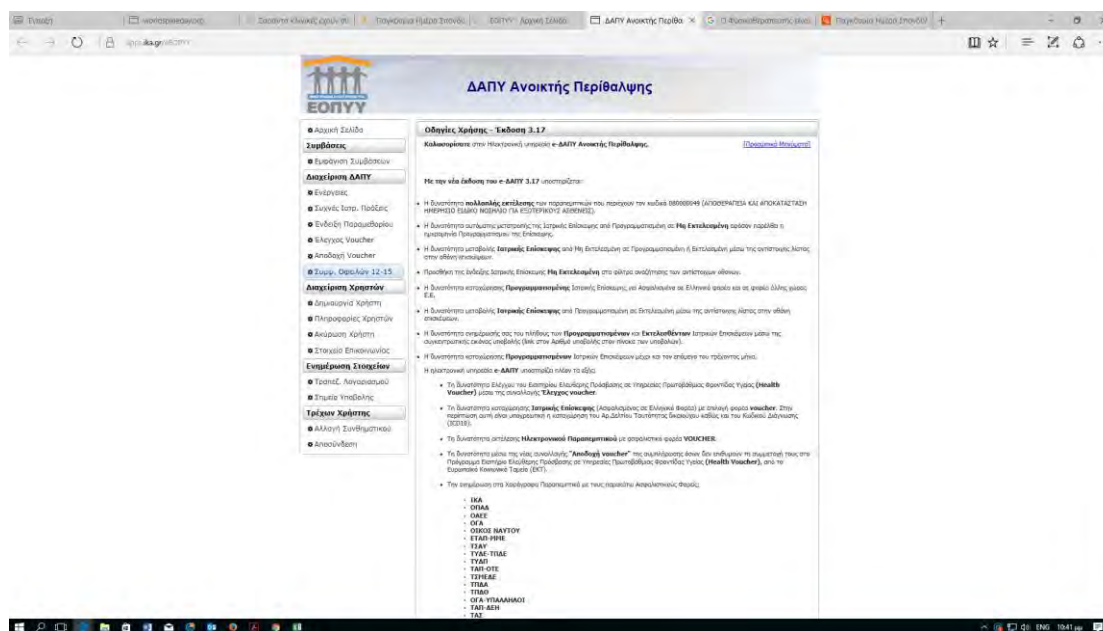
ΕΟΠΥΥ

ΔΑΠΥ Ανοικτής Περίθαλψης

● Αρχική Σελίδα
Συμβάσεις
● Εμφάνιση Συμβάσεων
Διαχείριση ΔΑΠΥ
● Ενέργειες
● Συχνές Ιατρ. Πράξεις
● Ενδείξη Παραμεθορίου
● Έλεγχος Voucher
● Αποδοχή Voucher
● Συμμ. Οφειλών 12-15
Διαχείριση Χρηστών
● Δημιουργία Χρήστη
● Πληροφορίες Χρηστών
● Ακύρωση Χρήστη
● Στοιχεία Επικοινωνίας
Ενημέρωση Στοιχείων
● Τραπεζ. Λογαριασμού
● Σημεία Υποβολής
Τρέχων Χρήστης
● Αλλαγή Συνθηματικού
● Αποσύνδεση

Οδηγίες Χρήσης - Έκδοση 3.17

Καλωσορίσατε στην Ηλεκτρονική υπηρεσία e-ΔΑΠΥ Ανοικτής Περίθαλψης. [Προσωπικά Μηνύματα]

Με την νέα έκδοση του e-ΔΑΠΥ 3.17 υποστηρίζεται:

• Η δυνατότητα πολλαπλής εκτέλεσης των παραπεμπτικών που περιέχουν τον κωδικό 080000049 (ΑΠΟΘΕΡΑΠΕΙΑ ΚΑΙ ΑΠΟΚΑΤΑΣΤΑΣΗ ΗΜΕΡΗΣΙΟ ΕΙΔΙΚΟ ΝΟΣΗΛΙΟ ΓΙΑ ΕΞΩΤΕΡΙΚΟΥΣ ΑΣΘΕΝΕΙΣ).

• Η δυνατότητα αυτόματης μετατροπής της Ιατρικής Επίσκεψης από Προγραμματισμένη σε Μη Εκτελεσμένη εφόσον παρέλθει η ημερομηνία Προγραμματισμού της Επίσκεψης.

• Η δυνατότητα μεταβολής Ιατρικής Επίσκεψης από Μη Εκτελεσμένη σε Προγραμματισμένη ή Εκτελεσμένη μέσω της αντίστοιχης λίστας στην οθόνη επισκέψεων.

• Προσθήκη της ένδειξης Ιατρικής Επίσκεψης Μη Εκτελεσμένη στα φίλτρα αναζήτησης των αντίστοιχων οθονών.

• Η δυνατότητα καταχώρισης Προγραμματισμένης Ιατρικής Επίσκεψης για Ασφαλισμένο σε Ελληνικό φορέα και σε φορέα άλλης χώρας Ε.Ε.

• Η δυνατότητα μεταβολής Ιατρικής Επίσκεψης από Προγραμματισμένη σε Εκτελεσμένη μέσω της αντίστοιχης λίστας στην οθόνη επισκέψεων.

• Η δυνατότητα ενημέρωσης σας του πλήθους των Προγραμματισμένων και Εκτελεσθέντων Ιατρικών Επισκέψεων μέσω της συγκεντρωτικής εικόνας υποβολής (link στον Αριθμό υποβολής στον πίνακα των υποβολών).

• Η δυνατότητα καταχώρισης Προγραμματισμένων Ιατρικών Επισκέψεων μέχρι και τον επόμενο του τρέχοντος μήνα.

Η ηλεκτρονική υπηρεσία e-ΔΑΠΥ υποστηρίζει επίσης τα εξής:

• Τη δυνατότητα Ελέγχου του Εισιτηρίου Ελεύθερης Πρόσβασης σε Υπηρεσίες Πρωτοβάθμιας Φροντίδας Υγείας (Health Voucher) μέσω της συναλλαγής Έλεγχος voucher.

• Τη δυνατότητα καταχώρισης Ιατρικής Επίσκεψης (Ασφαλισμένος σε Ελληνικό Φορέα) με επιλογή φορέα voucher. Στην περίπτωση αυτή είναι υποχρεωτική η καταχώρηση του Αρ.Δελτίου Ταυτότητας δικαιούχου καθώς και του Κωδικού Διάγνωσης (ICD10).

• Τη δυνατότητα εκτέλεσης Ηλεκτρονικού Παραπεμπτικού με φαρμακευτικό φορέα VOUCHER.

• Τη δυνατότητα μέσω της νέας συναλλαγής "Αποδοχή voucher" της συμπλήρωσης όσων δεν επιθυμούν τη συμμετοχή τους στο Πρόγραμμα Εισιτήριο Ελεύθερης Πρόσβασης σε Υπηρεσίες Πρωτοβάθμιας Φροντίδας Υγείας (Health Voucher), από το Ευρωπαϊκό Κοινωνικό Ταμείο (ΕΚΤ).

• Την ενημέρωση στα Χειρόγραφα Παραπεμπτικά με τους παρακάτω Ασφαλιστικούς Φορείς:

- ΙΚΑ
- ΟΠΑΔ
- ΟΑΕΕ
- ΟΓΑ
- ΟΙΚΟΣ ΝΑΥΤΟΥ
- ΕΤΑΠ-ΜΜΕ
- ΤΣΑΥ
- ΤΥΔΕ-ΤΠΔΕ
- ΤΥΑΠ
- ΤΑΠ-ΟΤΕ
- ΤΣΜΕΔΕ
- ΤΠΔΑ
- ΤΠΔΟ
- ΟΓΑ-ΥΠΑΛΛΗΛΟΙ
- ΤΑΠ-ΔΕΗ
- ΤΑΣ